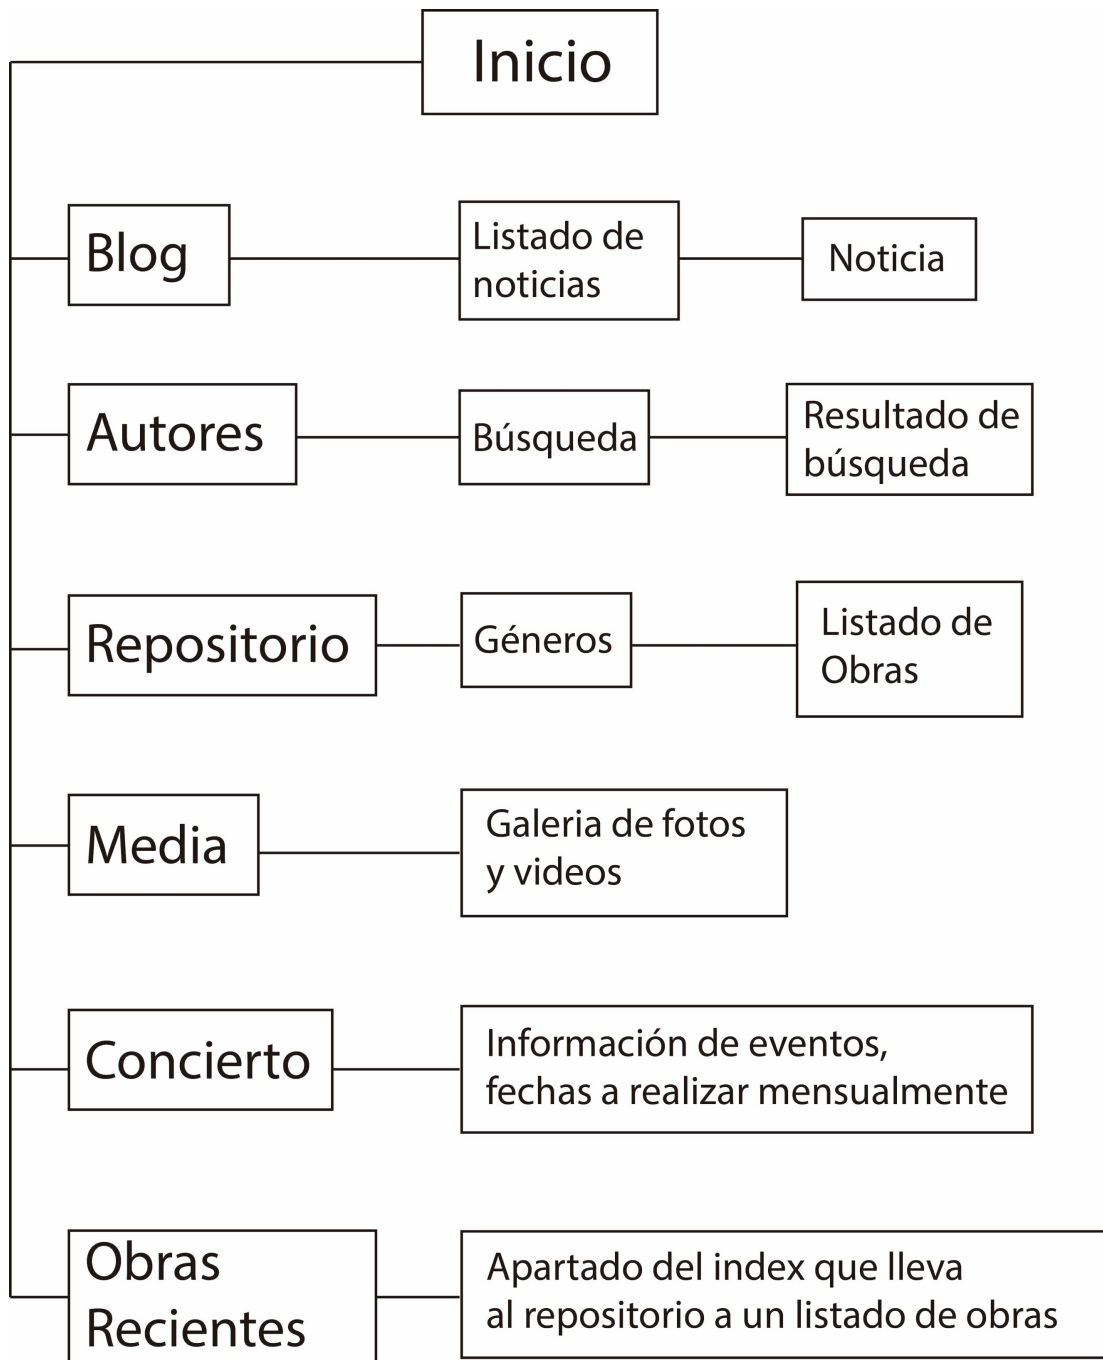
Inicio

Blog

Listado de noticias

Noticia

Autores

Búsqueda

Resultado de búsqueda

Repositorio

Géneros

Listado de Obras

Media

Galeria de fotos y videos

Concierto

Información de eventos, fechas a realizar mensualmente

Obras Recientes

Apartado del index que lleva al repositorio a un listado de obras